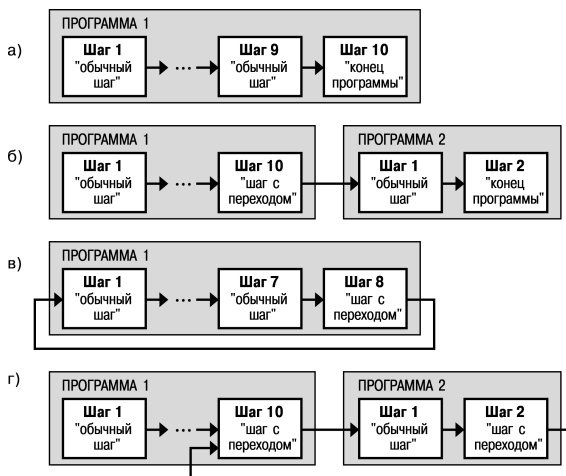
а)

ПРОГРАММА 1

Шаг 1 "обычный шаг" ··· Шаг 9 "обычный шаг" Шаг 10 "конец программы"

б)

ПРОГРАММА 1

Шаг 1 "обычный шаг" ··· Шаг 10 "шаг с переходом"

ПРОГРАММА 2

Шаг 1 "обычный шаг" Шаг 2 "конец программы"

в)

ПРОГРАММА 1

Шаг 1 "обычный шаг" ··· Шаг 7 "обычный шаг" Шаг 8 "шаг с переходом"

г)

ПРОГРАММА 1

Шаг 1 "обычный шаг" ··· Шаг 10 "шаг с переходом"

ПРОГРАММА 2

Шаг 1 "обычный шаг" Шаг 2 "шаг с переходом"